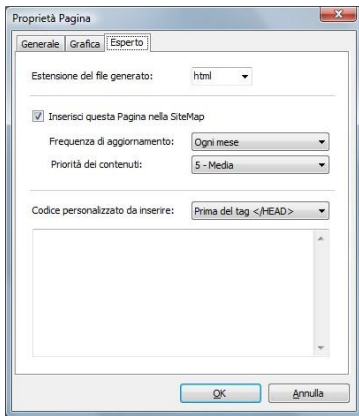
Proprietà Pagina

Generale | Grafica | Esperto

Estensione del file generato: html

Inserisci questa Pagina nella SiteMap

Frequenza di aggiornamento: Ogni mese

Priorità dei contenuti: 5 - Media

Codice personalizzato da inserire: Prima del tag </HEAD>

OK | Annulla